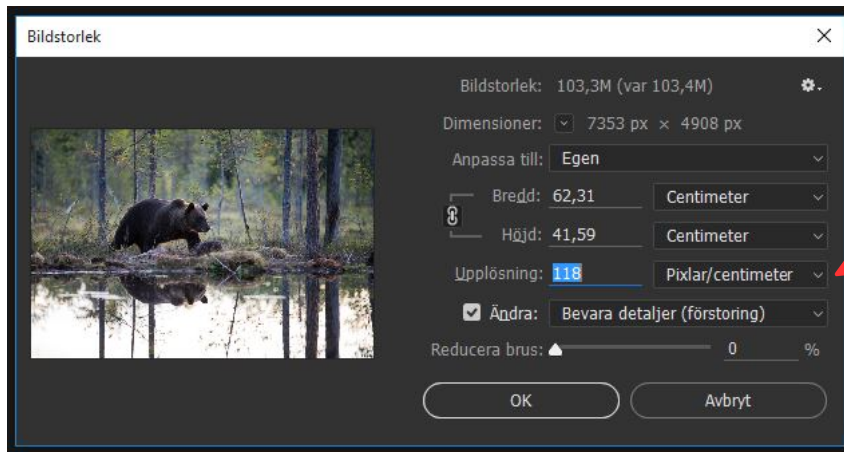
Bildstorlek

Bildstorlek: 103,3M (var 103,4M)

Dimensioner: 7353 px × 4908 px

Anpassa till: Egen

Bredd: 62,31 Centimeter

Höjd: 41,59 Centimeter

Upplösning: 118 Pixlar/centimeter

Ändra: Bevara detaljer (förstoring)

Reducera brus: 0 %

OK

Avbryt